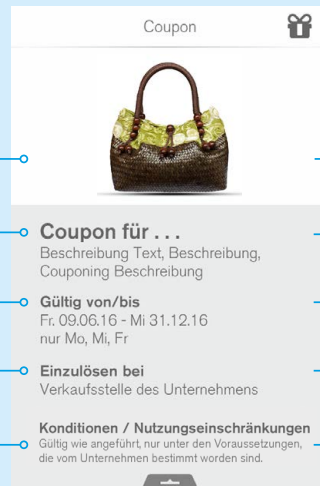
Coupon

Coupon für . . .
Beschreibung Text, Beschreibung, Couponing Beschreibung

Gültig von/bis
Fr. 09.06.16 - Mi 31.12.16
nur Mo, Mi, Fr

Einzulösen bei
Verkaufsstelle des Unternehmens

Konditionen / Nutzungseinschränkungen
Gültig wie angeführt, nur unter den Voraussetzungen, die vom Unternehmen bestimmt worden sind.